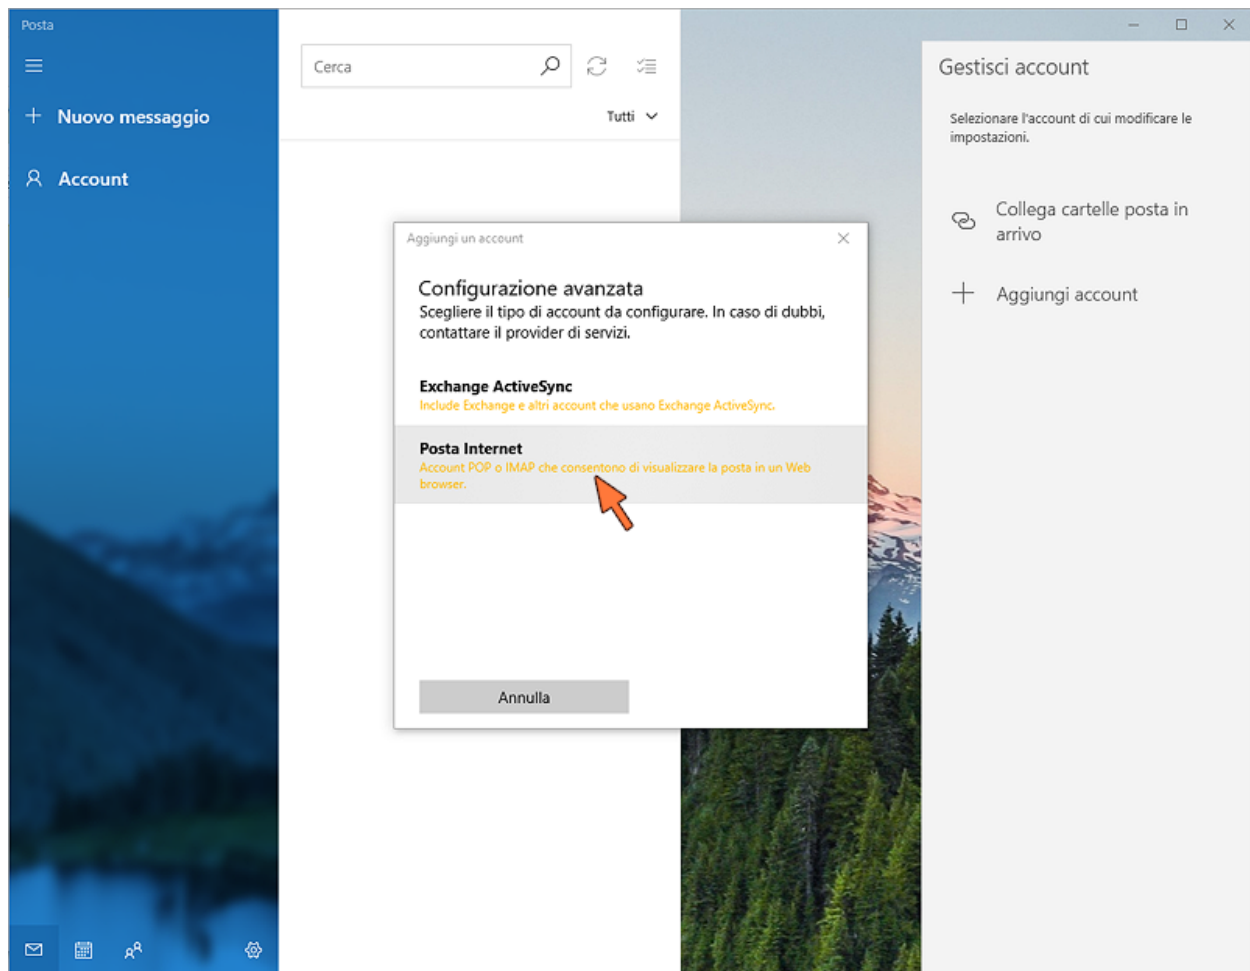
Posta

Nuovo messaggio

Account

Cerca

Tutti

Gestisci account

Selezionare l'account di cui modificare le impostazioni.

Collega cartelle posta in arrivo

Aggiungi account

Aggiungi un account

Configurazione avanzata

Scegliere il tipo di account da configurare. In caso di dubbi, contattare il provider di servizi.

Exchange ActiveSync

Include Exchange e altri account che usano Exchange ActiveSync.

Posta Internet

Account POP o IMAP che consentono di visualizzare la posta in un Web browser.

Annulla